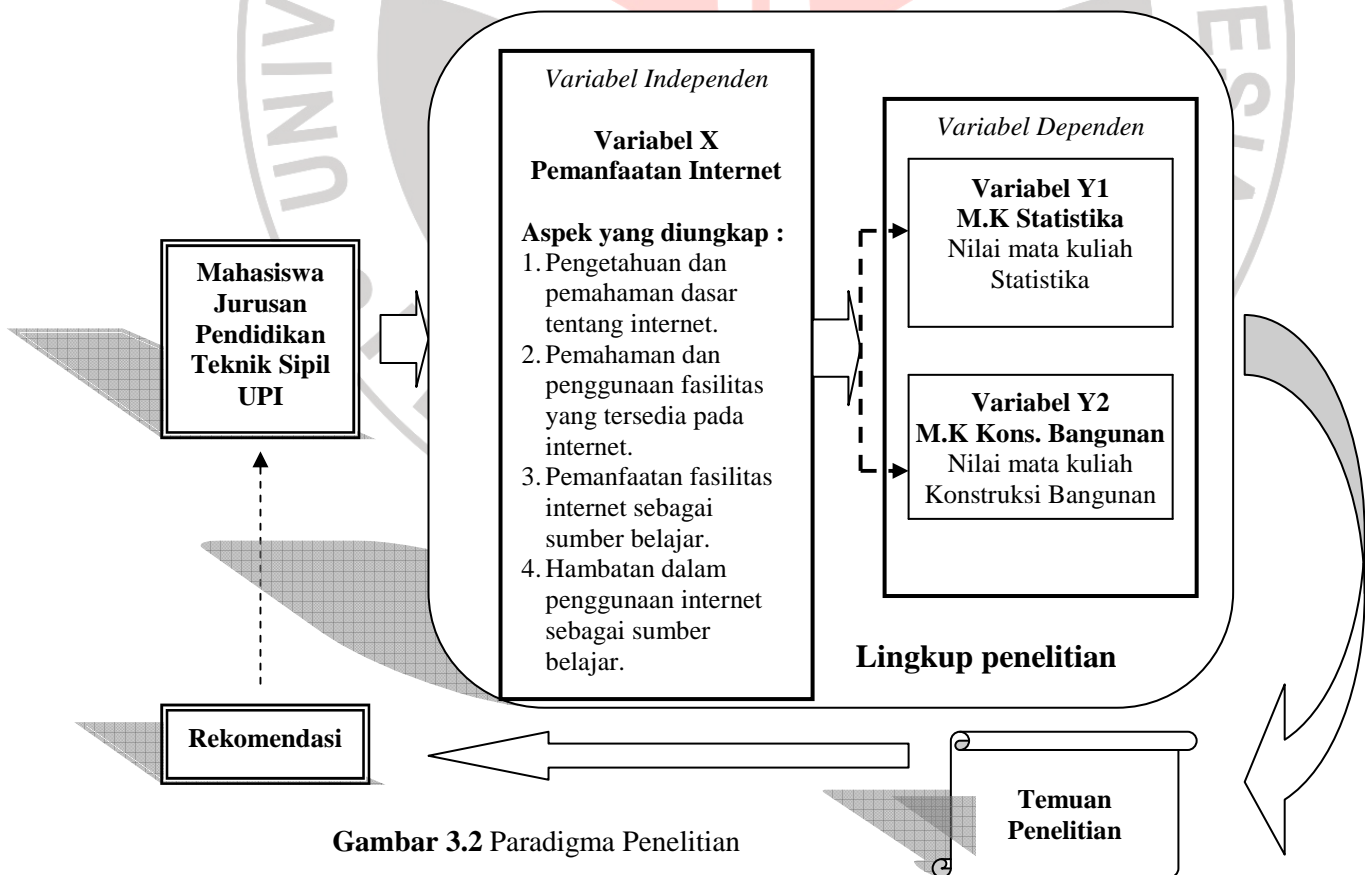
Mahasiswa Jurusan Pendidikan Teknik Sipil UPI

*Variabel Independen*

**Variabel X**
**Pemanfaatan Internet**

**Aspek yang diungkap :**
1. Pengetahuan dan pemahaman dasar tentang internet.
2. Pemahaman dan penggunaan fasilitas yang tersedia pada internet.
3. Pemanfaatan fasilitas internet sebagai sumber belajar.
4. Hambatan dalam penggunaan internet sebagai sumber belajar.

*Variabel Dependen*

**Variabel Y1**
**M.K Statistika**
Nilai mata kuliah Statistika

**Variabel Y2**
**M.K Kons. Bangunan**
Nilai mata kuliah Konstruksi Bangunan

**Lingkup penelitian**

Rekomendasi

Temuan Penelitian

**Gambar 3.2** Paradigma Penelitian